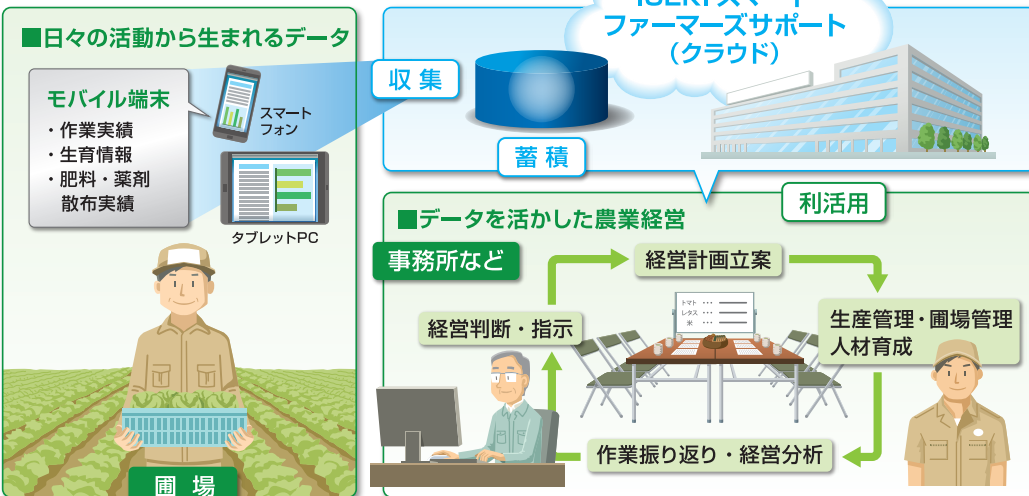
■日々の活動から生まれるデータ

モバイル端末
・作業実績
・生育情報
・肥料・薬剤散布実績

スマートフォン

タブレットPC

圃場

収集

蓄積

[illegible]スマート
ファーマーズサポート
（クラウド）

利活用

■データを活かした農業経営

事務所など

経営計画立案

経営判断・指示

生産管理・圃場管理
人材育成

作業振り返り・経営分析

トマト ・・・
レタス ・・・
米 ・・・